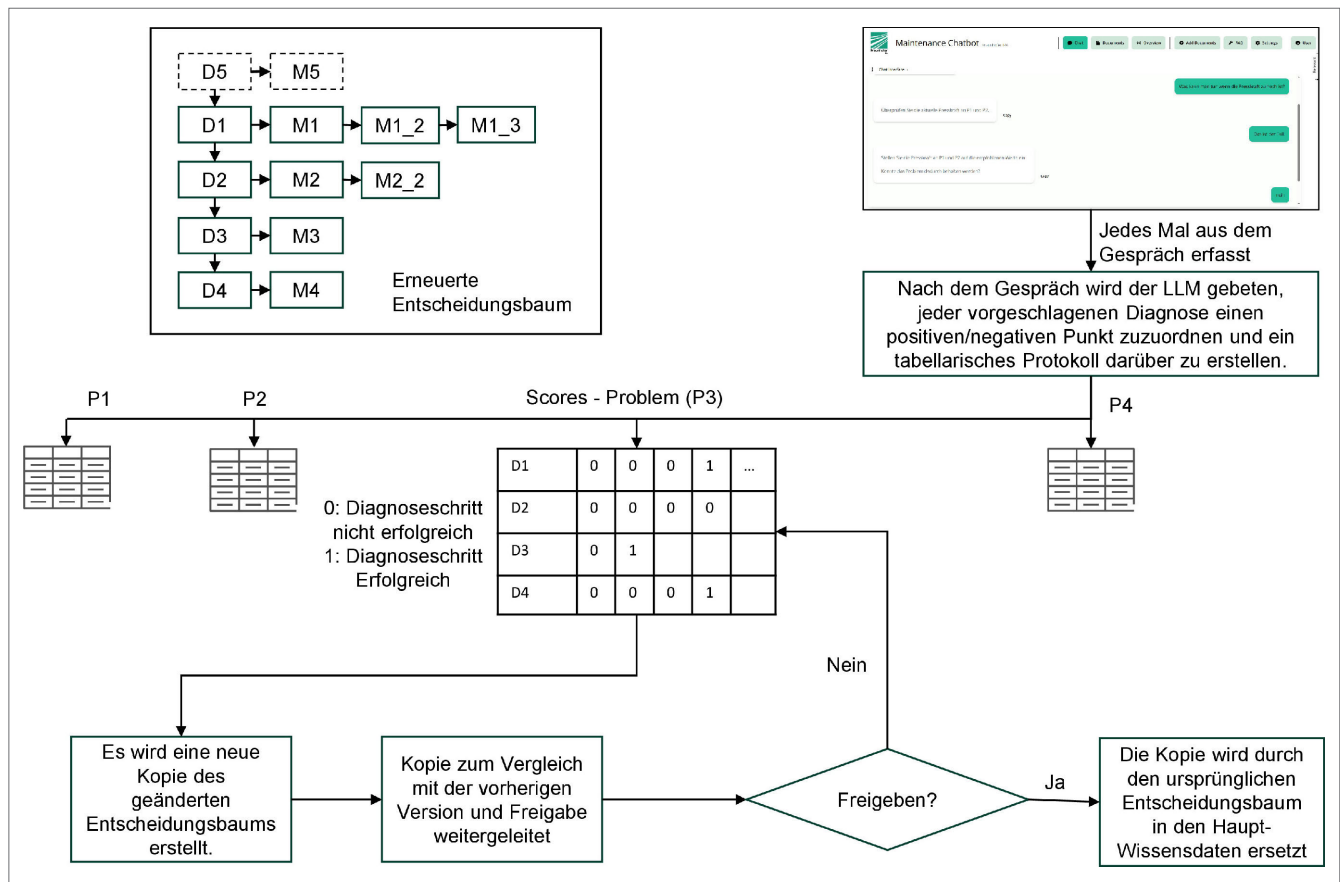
D5 M5
D1 M1 M1_2 M1_3
D2 M2 M2_2
D3 M3
D4 M4

Erneuerte Entscheidungsbaum

Maintenance Chatbot

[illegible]

Jedes Mal aus dem Gespräch erfasst

Nach dem Gespräch wird der LLM gebeten, jeder vorgeschlagenen Diagnose einen positiven/negativen Punkt zuzuordnen und ein tabellarisches Protokoll darüber zu erstellen.

P1

P2

Scores - Problem (P3)

P4

| D1 | 0 | 0 | 0 | 1 | ... |
|---|---|---|---|---|---|
| D2 | 0 | 0 | 0 | 0 | |
| D3 | 0 | 1 | | | |
| D4 | 0 | 0 | 0 | 1 | |

0: Diagnoseschritt nicht erfolgreich
1: Diagnoseschritt Erfolgreich

Nein

Es wird eine neue Kopie des geänderten Entscheidungsbaums erstellt.

Kopie zum Vergleich mit der vorherigen Version und Freigabe weitergeleitet

Freigeben?

Ja

Die Kopie wird durch den ursprünglichen Entscheidungsbaum in den Haupt-Wissensdaten ersetzt